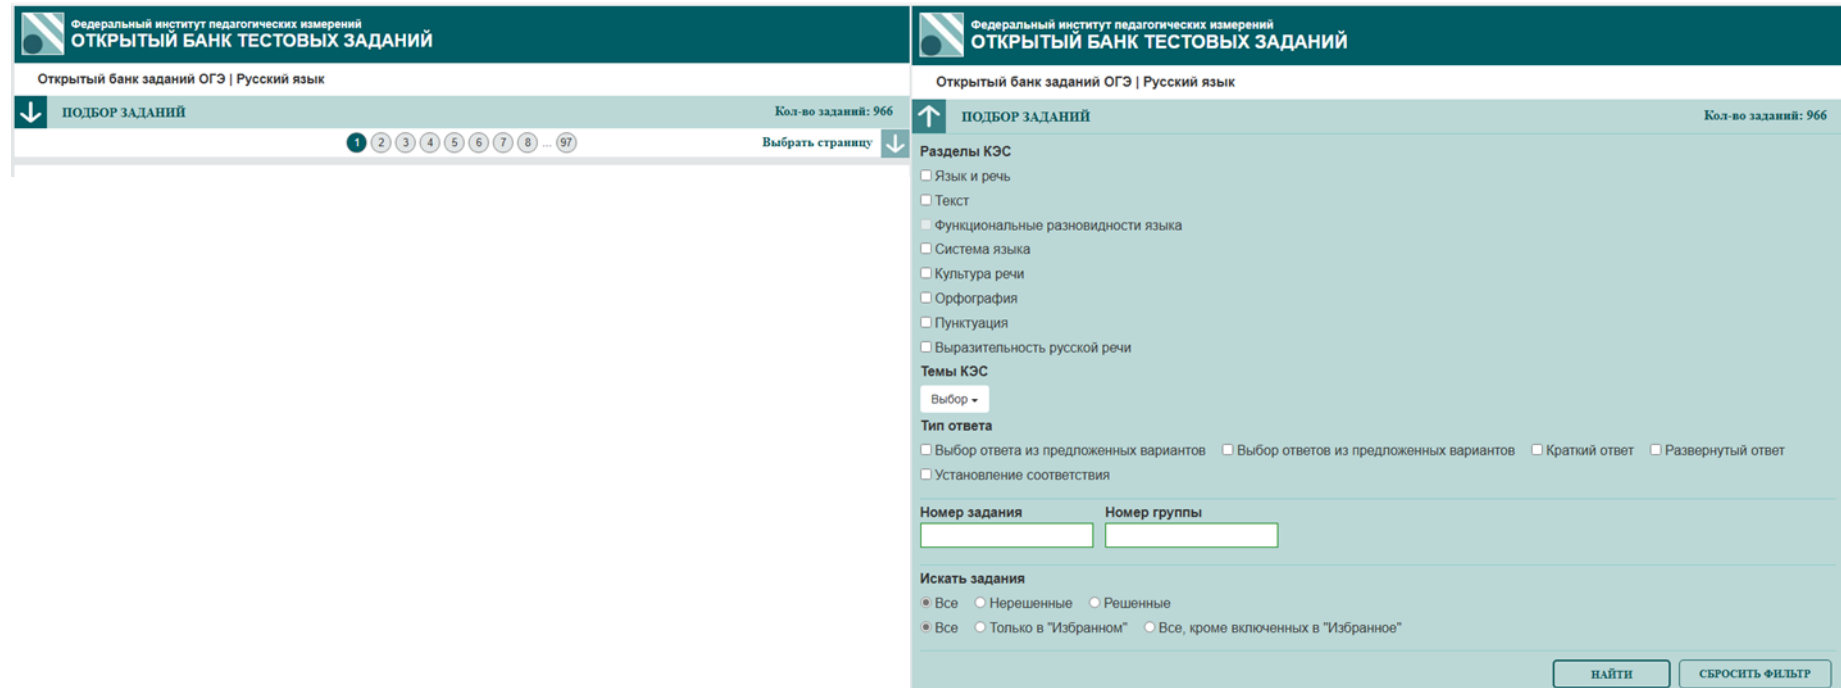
Федеральный институт педагогических измерений
ОТКРЫТЫЙ БАНК ТЕСТОВЫХ ЗАДАНИЙ

Открытый банк заданий ОГЭ | Русский язык

ПОДБОР ЗАДАНИЙ Кол-во заданий: 966

1 2 3 4 5 6 7 8 ... 97 Выбрать страницу

Федеральный институт педагогических измерений
ОТКРЫТЫЙ БАНК ТЕСТОВЫХ ЗАДАНИЙ

Открытый банк заданий ОГЭ | Русский язык

ПОДБОР ЗАДАНИЙ Кол-во заданий: 966

Разделы КЭС
Язык и речь
Текст
Функциональные разновидности языка
Система языка
Культура речи
Орфография
Пунктуация
Выразительность русской речи

Темы КЭС
Выбор

Тип ответа
Выбор ответа из предложенных вариантов
Выбор ответов из предложенных вариантов
Краткий ответ
Развернутый ответ
Установление соответствия

Номер задания
Номер группы

Искать задания
Все Нерешенные Решенные
Все Только в "Избранном" Все, кроме включенных в "Избранное"

НАЙТИ СБРОСИТЬ ФИЛЬТР